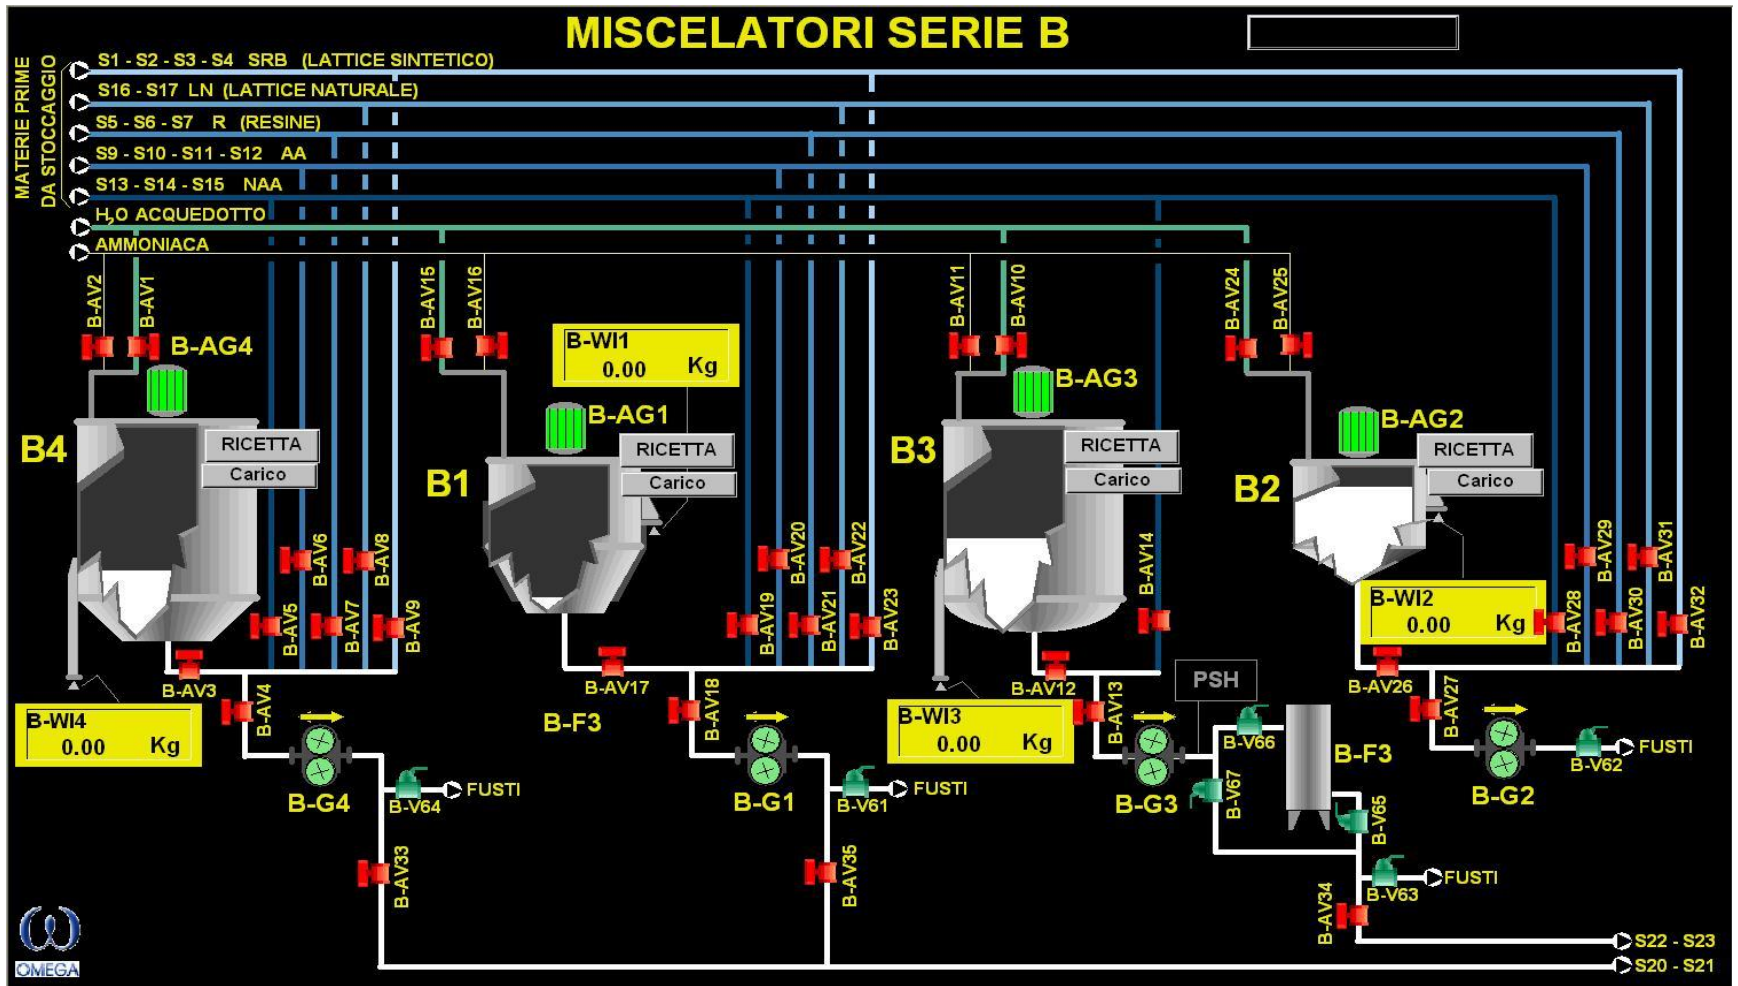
MISCELATORI SERIE B

MATERIE PRIME DA STOCCAGGIO
S1 - S2 - S3 - S4 SRB (LATTICE SINTETICO)
S16 - S17 LN (LATTICE NATURALE)
S5 - S6 - S7 R (RESINE)
S9 - S10 - S11 - S12 AA
S13 - S14 - S15 NAA
$H_2O$ ACQUEDOTTO
AMMONIACA

B-AV2 B-AV1 B-AG4
B4
RICETTA
Carico
B-AV6 B-AV8
B-AV5 B-AV7 B-AV9
B-AV3
B-WI4
0.00 Kg
B-AV4
B-G4
B-V64 FUSTI
B-AV33

B-AV15 B-AV16
B-WI1
0.00 Kg
B-AG1
B1
RICETTA
Carico
B-AV20 B-AV22
B-AV19 B-AV21 B-AV23
B-AV17
B-F3
B-AV18
B-G1
B-V61 FUSTI
B-AV35

B-AV11 B-AV10
B-AG3
B3
RICETTA
Carico
B-AV14
B-AV12
B-WI3
0.00 Kg
B-AV13
B-G3
PSH
B-V66
B-V67
B-F3
B-V65
B-V63 FUSTI
B-AV34

B-AV24 B-AV25
B-AG2
B2
RICETTA
Carico
B-AV29 B-AV31
B-WI2
0.00 Kg
B-AV28 B-AV30 B-AV32
B-AV26
B-AV27
B-G2
B-V62 FUSTI

S22 - S23
S20 - S21

OMEGA